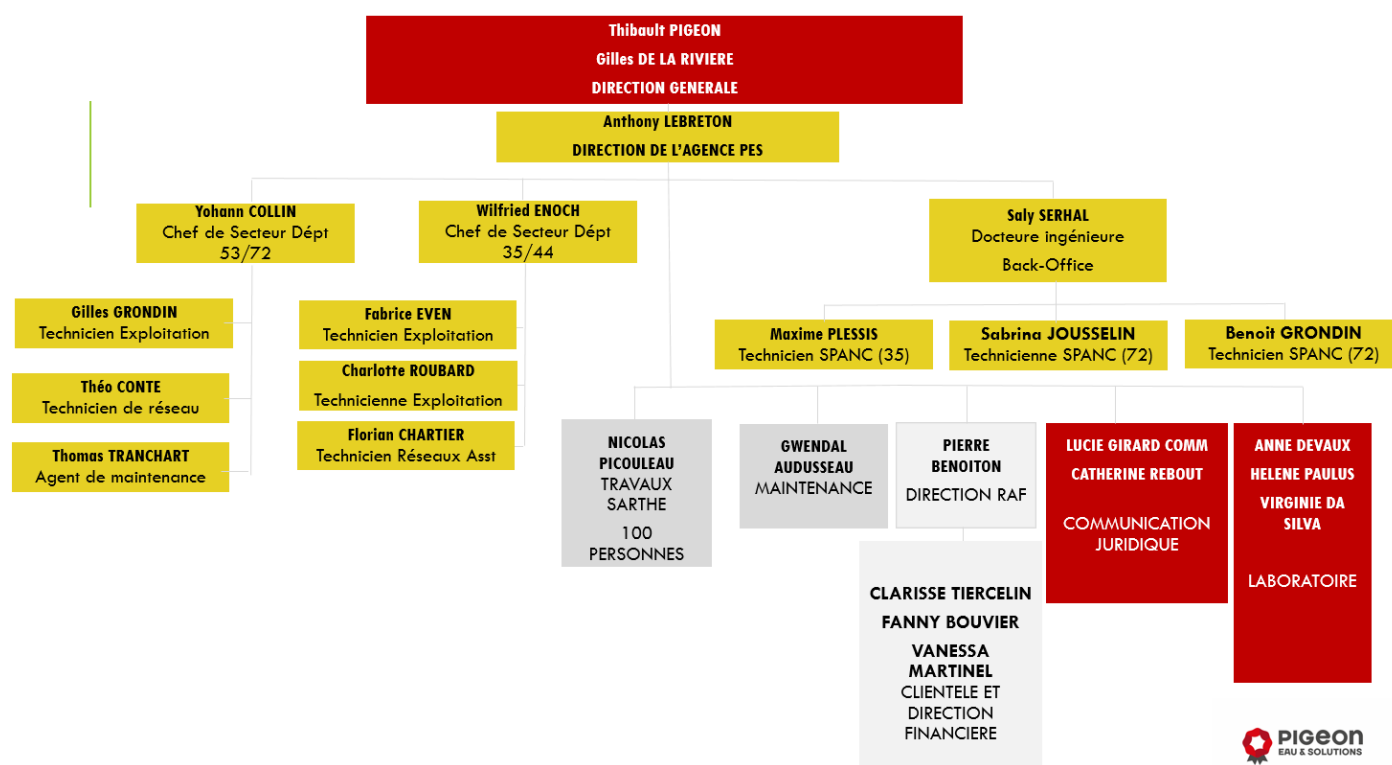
Thibault PIGEON
Gilles DE LA RIVIERE
DIRECTION GENERALE

Anthony LEBRETON
DIRECTION DE L'AGENCE PES

Yohann COLLIN
Chef de Secteur Dépt 53/72

Wilfried ENOCH
Chef de Secteur Dépt 35/44

Saly SERHAL
Docteure ingénieure
Back-Office

Gilles GRONDIN
Technicien Exploitation

Théo CONTE
Technicien de réseau

Thomas TRANCHART
Agent de maintenance

Fabrice EVEN
Technicien Exploitation

Charlotte ROUBARD
Technicienne Exploitation

Florian CHARTIER
Technicien Réseaux Asst

Maxime PLESSIS
Technicien SPANC (35)

Sabrina JOUSSELIN
Technicienne SPANC (72)

Benoit GRONDIN
Technicien SPANC (72)

NICOLAS PICOULEAU
TRAVAUX SARTHE
100 PERSONNES

GWENDAL AUDUSSEAU
MAINTENANCE

PIERRE BENOITON
DIRECTION RAF

LUCIE GIRARD COMM
CATHERINE REBOUT
COMMUNICATION JURIDIQUE

ANNE DEVAUX
HELENE PAULUS
VIRGINIE DA SILVA
LABORATOIRE

CLARISSE TIERCELIN
FANNY BOUVIER
VANESSA MARTINEL
CLIENTELE ET DIRECTION FINANCIERE

PIGEON
EAU & SOLUTIONS